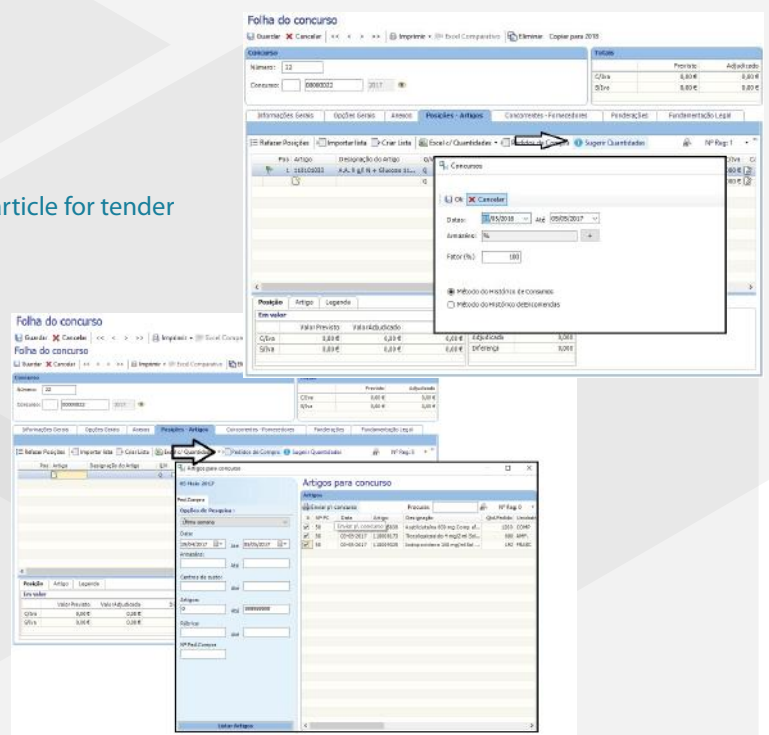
Folha do concurso

Guardar Cancelar | << < > >> | Imprimir Excel Comparativo | Eliminar Copiar para 2018

Concurso
Número: 12
Concurso: 00000022 2017

Totais
| | Previsto | Adjudicado |
|---|---|---|
| C/Iva | 0,00 € | 0,00 € |
| S/Iva | 0,00 € | 0,00 € |

Informações Gerais | Opções Gerais | Anexos | Posições - Artigos | Concorrentes - Fornecedores | Ponderações | Fundamentação Legal

Refazer Posições | Importar lista | Criar Lista | Excel c/ Quantidades | Pedidos de Compra | Sugerir Quantidades | Nº Reg: 1

Pos | Artigo | Designação do Artigo
1 | 1101010 | A.A. 8 g/l N + Glucose 5...

Concursos
Ok Cancelar
Datas: 05/2016 Até 05/05/2017
Armazéns: %
Fator (%): 100
Método do Histórico de Consumos
Método do Histórico de Encomendas

Posição | Artigo | Legenda
Em valor
| | Valor Previsto | Valor Adjudicado | | | |
|---|---|---|---|---|---|
| C/Iva | 0,00 € | 0,00 € | 0,00 € | Adjudicado | 0,00 € |
| S/Iva | 0,00 € | 0,00 € | 0,00 € | Diferença | 0,00 € |

rticle for tender

Folha do concurso
Guardar Cancelar | << < > >> | Imprimir Excel Compa
Folha do concurso
Guardar Cancelar | << < > >> | Imprimir Excel Comparativo

Concurso
Número: 12
Concurso: 00000022 2017

| | Previsto | Adjudicado |
|---|---|---|
| C/Iva | 0,00 € | 0,00 € |
| S/Iva | 0,00 € | 0,00 € |

Informações Gerais | Opções Gerais | Anexos | Posições - Artigos | Concorrentes - Fornecedores | Ponderações | Fundamentação Legal

Refazer Posições | Importar lista | Criar Lista | Excel c/ Quantidades | Pedidos de Compra | Sugerir Quantidades | Nº Reg: 0

Pos | Artigo | Designação do Artigo

Artigos para concurso
05 Maio 2017
Ped.Compra
Opções de Pesquisa:
Última semana
Datas
28/04/2017 Até 05/05/2017
Armazéns
Até
Centros de custo
Até
Artigos
0 Até 99999999
Fábricas
Até
Nº Ped.Compra
Listar Artigos

Artigos para concurso
Artigos
Enviar p/ concurso
Procurar Nº Reg 0
| | Nº PC | Data | Artigo | Designação | Qtd.Pedida | Unidade |
|---|---|---|---|---|---|---|
| ✓ | 50 | 03-05-2017 | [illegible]938 | Acetilcisteína 600 mg Comp ef... | 1200 | COMP |
| ✓ | 50 | 03-05-2017 | 1.10000173 | Tetraciclina de 4 mg/2 ml Sol... | 600 | AMP. |
| ✓ | 50 | 03-05-2017 | 1.10000029 | Imipramina 100 mg/2 ml Sol... | 100 | FR.SOC |

Posição | Artigo | Legenda
Em valor
| | Valor Previsto | Valor Adjudicado |
|---|---|---|
| C/Iva | 0,00 € | 0,00 € |
| S/Iva | 0,00 € | 0,00 € |